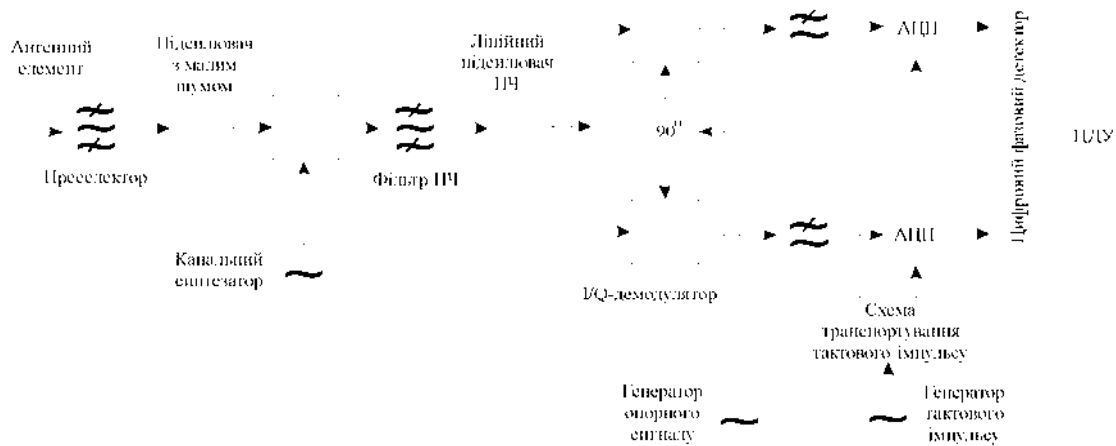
Антенний елемент

Підсилювач з малим шумом

Лінійний підсилювач ПЧ

АЦП

Цифровий фазовий детектор

Преселектор

Фільтр ПЧ

$90^0$

ЦПУ

Канальний синтезатор

АЦП

I/Q-демодулятор

Схема транспортування тактового імпульсу

Генератор опорного сигналу

Генератор тактового імпульсу